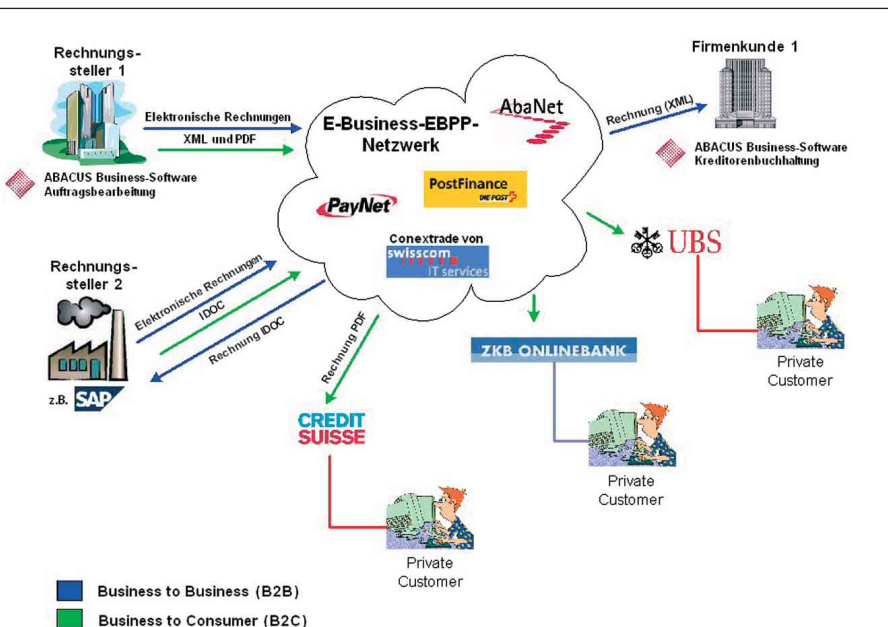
Rechnungssteller 1

Elektronische Rechnungen

XML und PDF

ABACUS Business-Software Auftragsbearbeitung

E-Business-EBPP-Netzwerk

AbaNet

PostFinance DIE POST

PayNet

Conextrade von swisscom IT services

Rechnung (XML)

Firmenkunde 1

ABACUS Business-Software Kreditorenbuchhaltung

UBS

Private Customer

Rechnungssteller 2

Elektronische Rechnungen

IDOC

Rechnung IDOC

z.B. SAP

Rechnung PDF

ZKB ONLINEBANK

Private Customer

CREDIT SUISSE

Private Customer

Business to Business (B2B)

Business to Consumer (B2C)